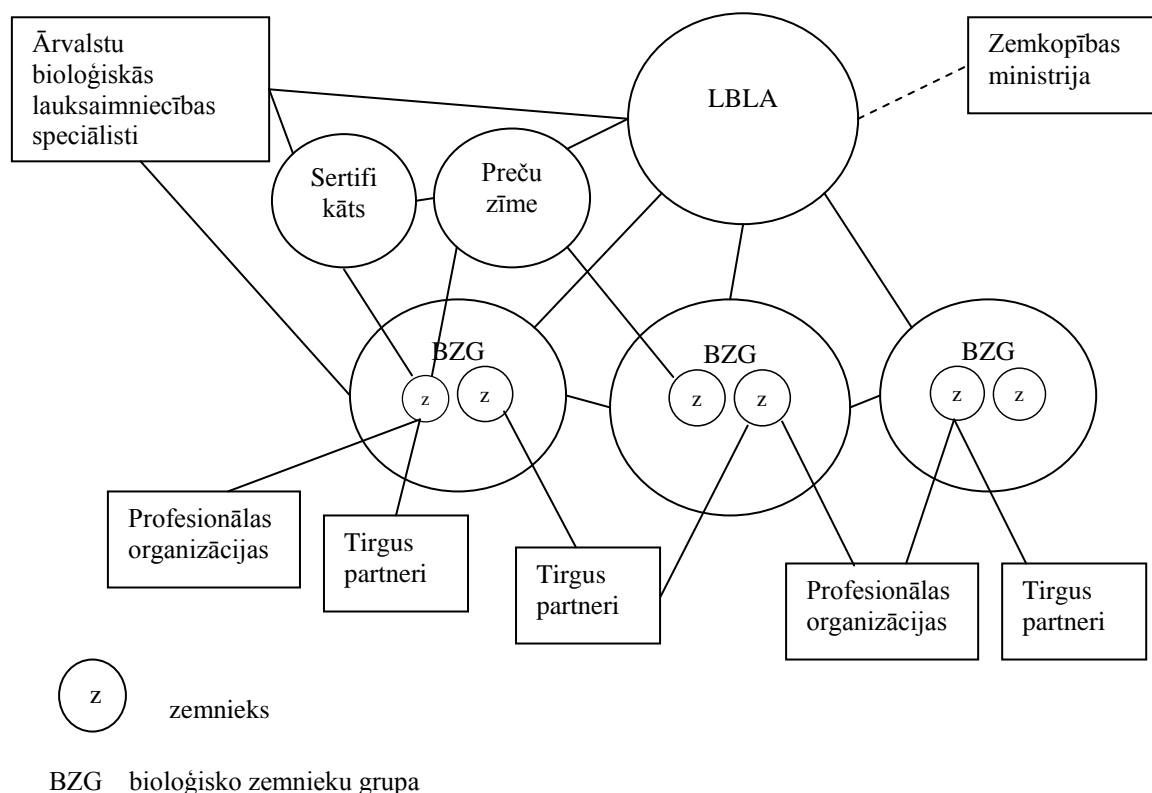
Ārvalstu bioloģiskās lauksaimniecības speciālisti

LBLA

Zemkopības ministrija

Sertifi kāts

Preču zīme

BZG

z

z

BZG

z

z

BZG

z

z

Profesionālas organizācijas

Tirgus partneri

Tirgus partneri

Profesionālas organizācijas

Tirgus partneri

z zemnieks

BZG bioloģisko zemnieku grupa